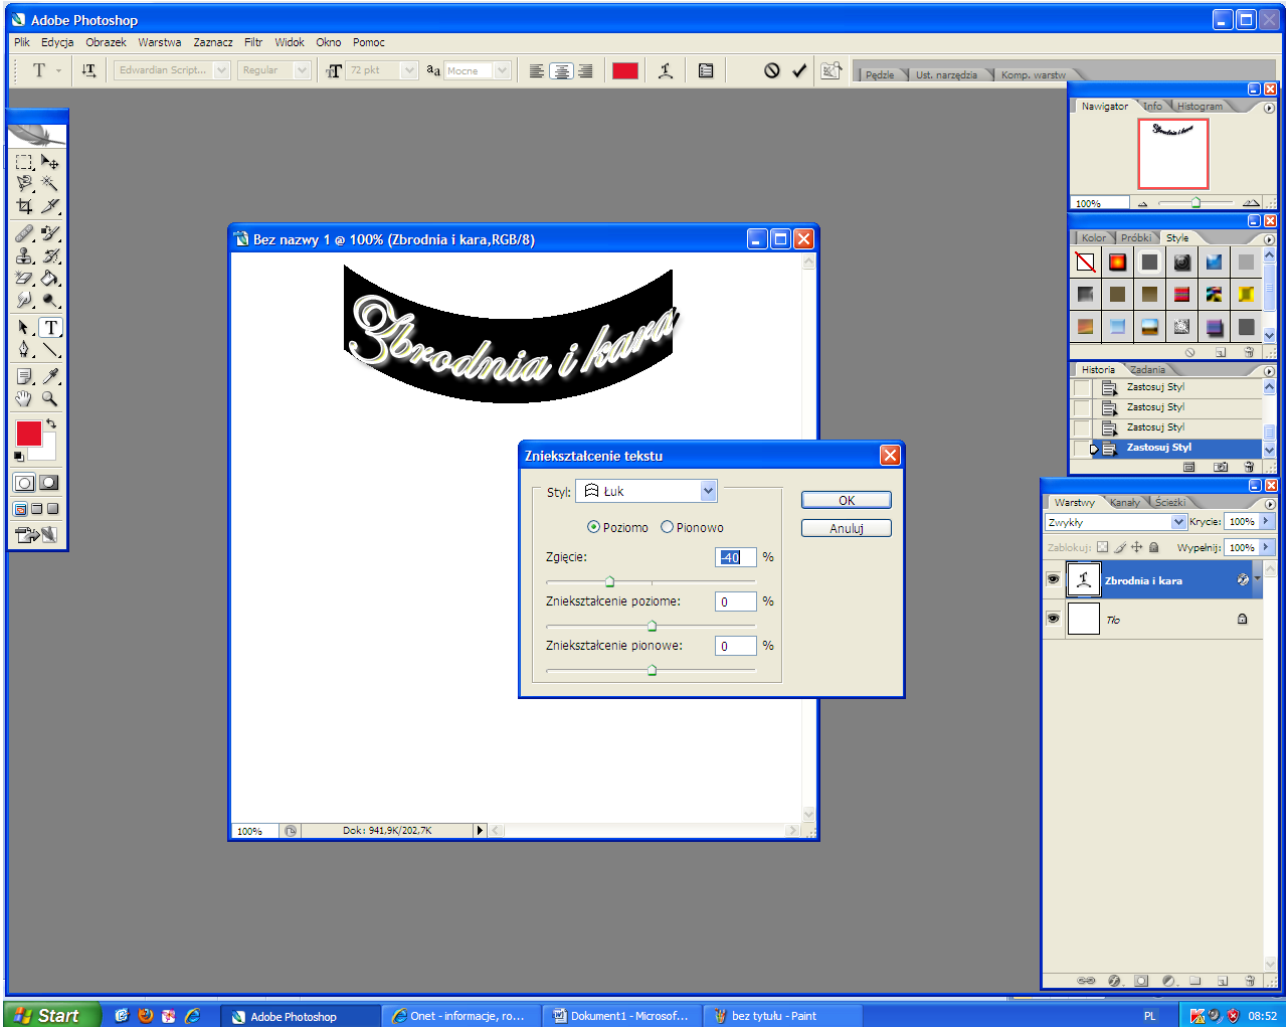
Adobe Photoshop

Plik Edycja Obrazek Warstwa Zaznacz Filtr Widok Okno Pomoc

Edwardian Script... Regular 72 pkt Mocne

Pędzle Ust. narzędzia Komp. warstw

Bez nazwy 1 @ 100% (Zbrodnia i kara,RGB/8)

Zbrodnia i kara

100% Dok: 941,9K/202,7K

Zniekształcenie tekstu

Styl: Łuk

OK

Anuluj

Poziomo Pionowo

Zgięcie: -40 %

Zniekształcenie poziome: 0 %

Zniekształcenie pionowe: 0 %

Nawigator Info Histogram

100%

Kolor Próbki Style

Historia Zadania

Zastosuj Styl

Zastosuj Styl

Zastosuj Styl

Zastosuj Styl

Warstwy Kanały Ścieżki

Zwykły Krycie: 100%

Zablokuj: Wypełnij: 100%

Zbrodnia i kara

Tło

Start Adobe Photoshop Onet - informacje, ro... Dokument1 - Microsof... bez tytułu - Paint PL 08:52